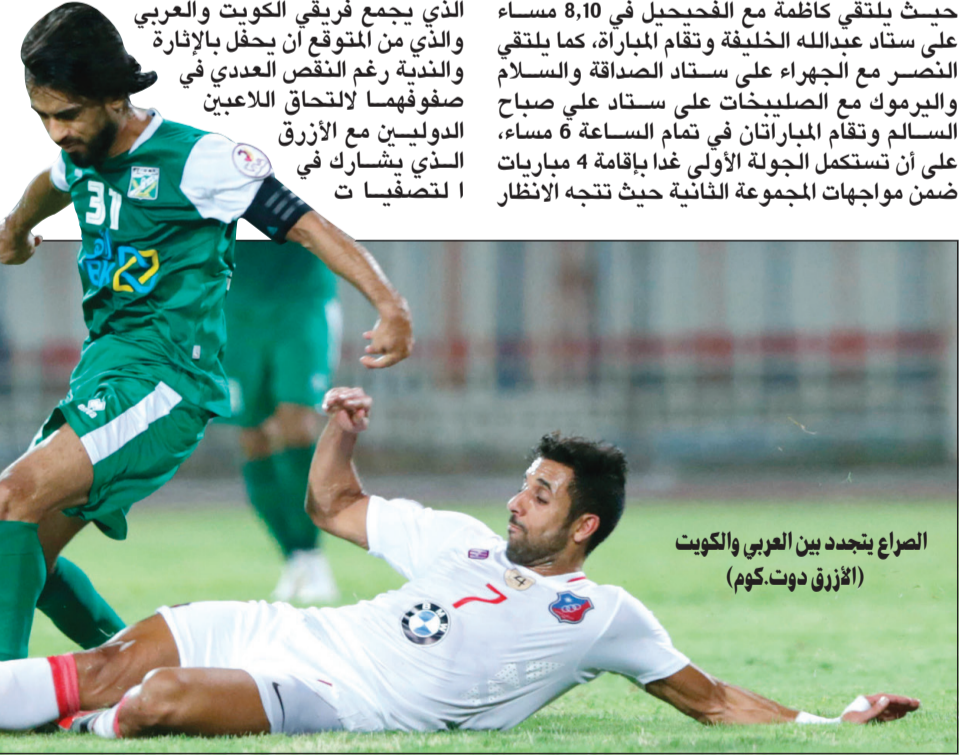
حيث يلتقي كاظمة مع الفحيحيل في 8,10 مساء على ستاد عبدالله الخليفة وتقام المباراة، كما يلتقي النصر مع الجهراء على ستاد الصداقة والسلام واليرموك مع الصليبخات على ستاد علي صباح السالم وتقام المباراتان في تمام الساعة 6 مساء، على أن تستكمل الجولة الأولى غدا بإقامة 4 مباريات ضمن مواجهات المجموعة الثانية حيث تتجه الانظار

الذي يجمع فريقي الكويت والعربي والذي من المتوقع أن يحفل بالإثارة والندية رغم النقص العددي في صفوفهما لالتحاق اللاعبين الدوليين مع الأزرق الذي يشارك في التصفيات

الصراع يتجدد بين العربي والكويت
(الأزرق دوت.كوم)